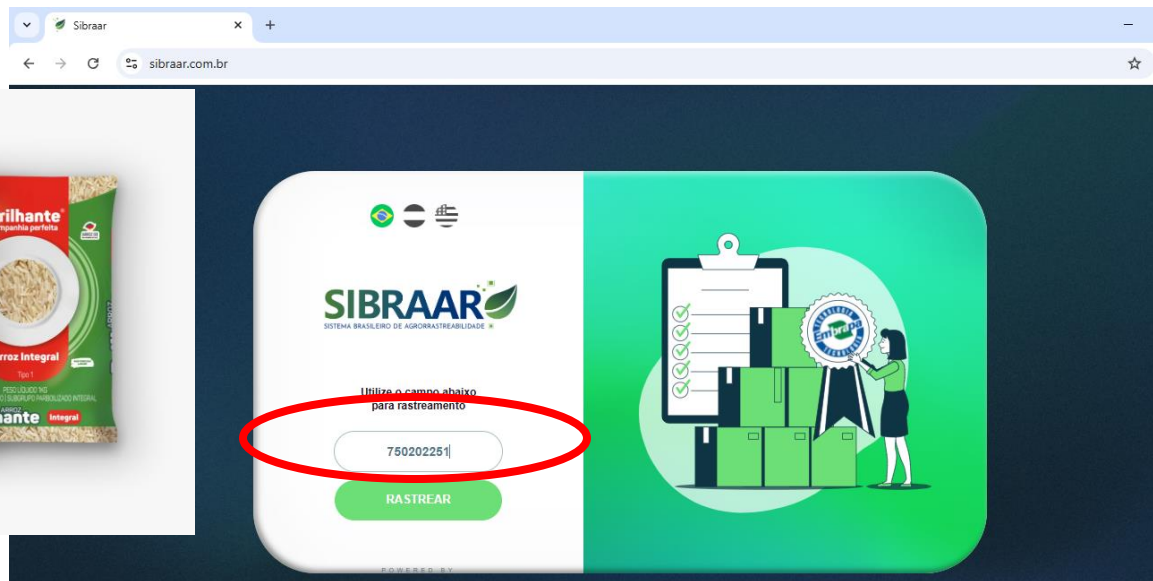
Sibraar
sibraar.com.br

rilhante
mpanhia perfeita
rroz Integral
Tipo 1
PESO LÍQUIDO 1KG
SUBGRUPO PARBOILIZADO INTEGRAL
hante Integral

SIBRAAR
SISTEMA BRASILEIRO DE AGRORRASTREABILIDADE

Utilize o campo abaixo para rastreamento

750202251

RASTREAR

POWERED BY

TECNOLOGIA Embrapa